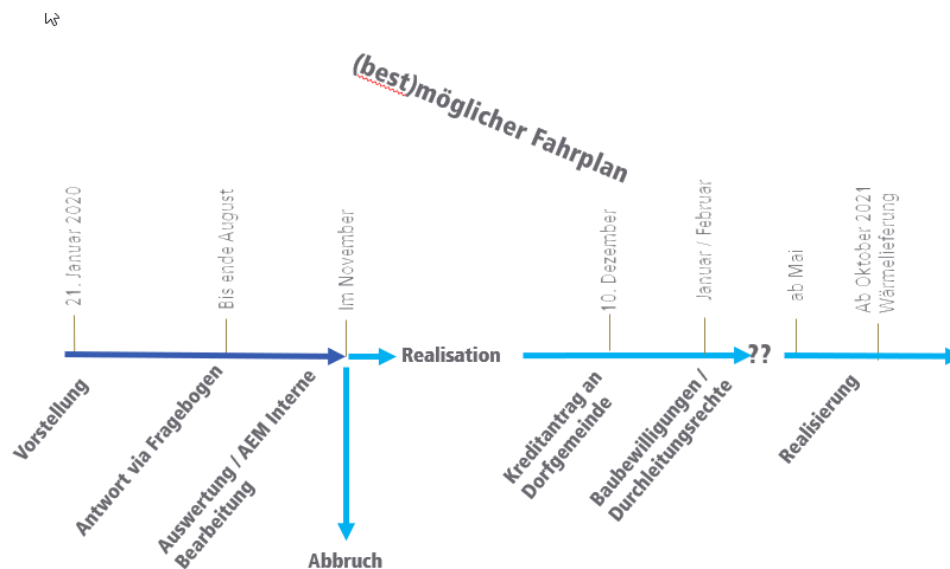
(best)möglicher Fahrplan

21. Januar 2020
Vorstellung

Bis ende August
Antwort via Fragebogen

Im November
Auswertung / AEM Interne Bearbeitung

Realisation

Abbruch

10. Dezember
Kreditantrag an Dorfgemeinde

Januar / Februar
Baubewilligungen / Durchleitungsrechte

??

ab Mai
Realisierung

Ab Oktober 2021 Wärmelieferung